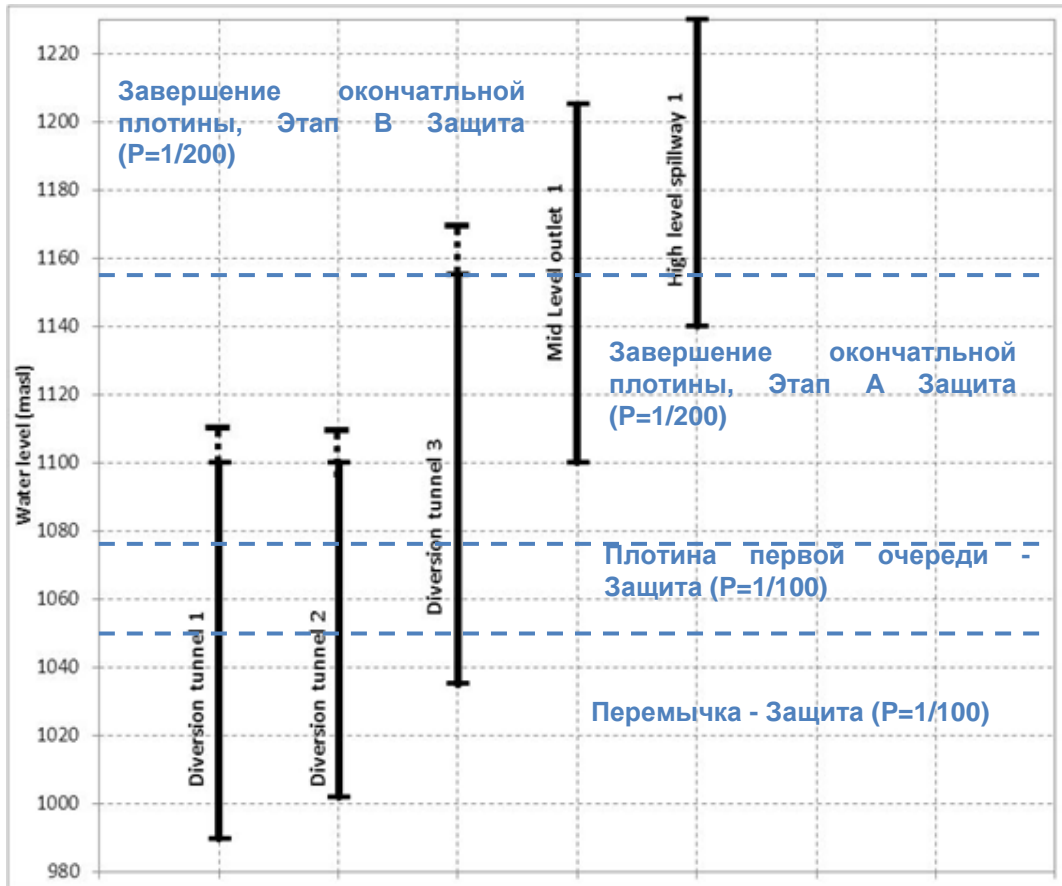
Завершение окончатльной плотины, Этап B Защита (P=1/200)

Завершение окончатльной плотины, Этап A Защита (P=1/200)

Плотина первой очереди - Защита (P=1/100)

Перемычка - Защита (P=1/100)

Water level (masl)

1220
1200
1180
1160
1140
1120
1100
1080
1060
1040
1020
1000
980

Diversion tunnel 1
Diversion tunnel 2
Diversion tunnel 3
Mid Level outlet 1
High level spillway 1